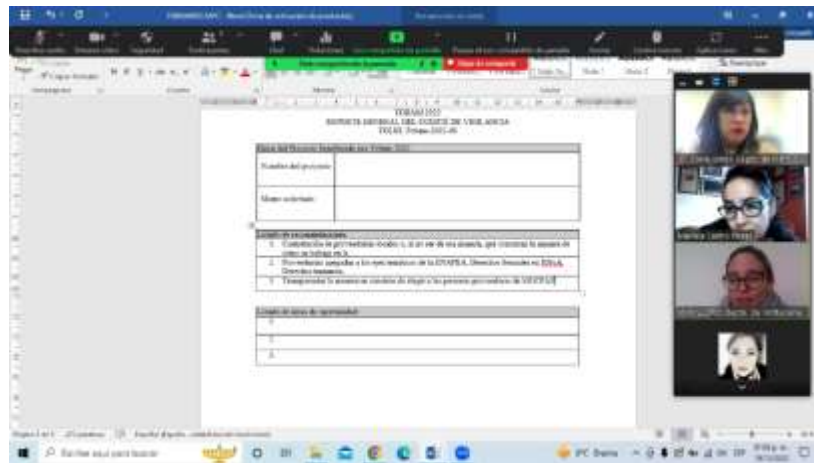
TOMAS 2022
REPORTE GENERAL DEL COMITÉ DE VIGILANCIA
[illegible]

Datos del Proyecto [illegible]

| Nombre del proyecto | |
|---|---|
| Monto solicitado | |

Listado de recomendaciones

1. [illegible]
2. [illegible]
3. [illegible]

Listado de áreas de oportunidad

| 1. |
|---|
| 2. |
| 3. |

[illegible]